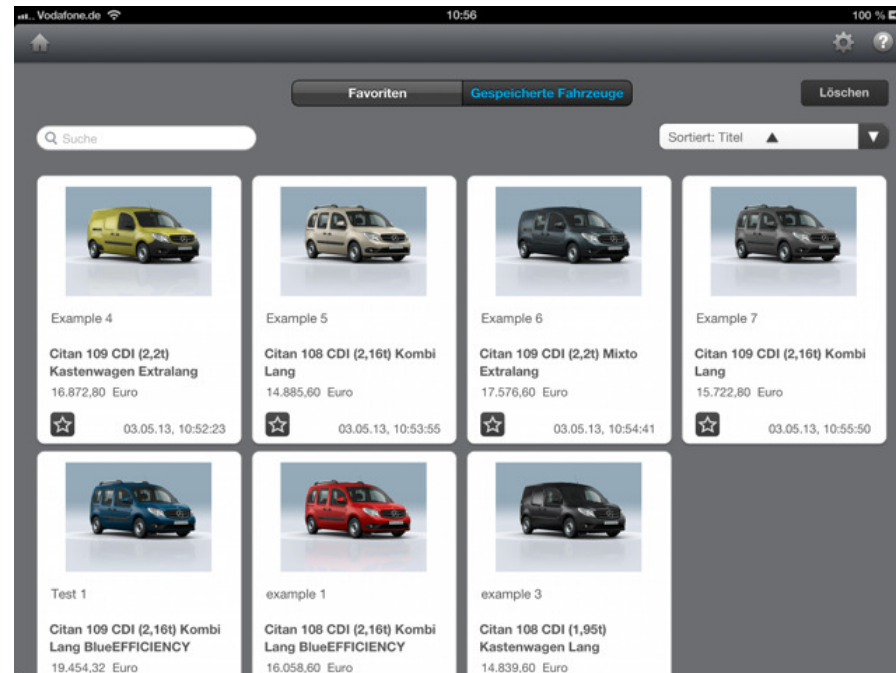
Vodafone.de 10:56 100 %

Favoriten
Gespeicherte Fahrzeuge
Löschen

Suche

Sortiert: Titel

Example 4
Citan 109 CDI (2,2t) Kastenwagen Extralang
16.872,80 Euro
03.05.13, 10:52:23

Example 5
Citan 108 CDI (2,16t) Kombi Lang
14.885,60 Euro
03.05.13, 10:53:55

Example 6
Citan 109 CDI (2,2t) Mixto Extralang
17.576,60 Euro
03.05.13, 10:54:41

Example 7
Citan 109 CDI (2,16t) Kombi Lang
15.722,80 Euro
03.05.13, 10:55:50

Test 1
Citan 109 CDI (2,16t) Kombi Lang BlueEFFICIENCY
19.454,32 Euro

example 1
Citan 108 CDI (2,16t) Kombi Lang BlueEFFICIENCY
16.058,60 Euro

example 3
Citan 108 CDI (1,95t) Kastenwagen Lang
14.839,60 Euro